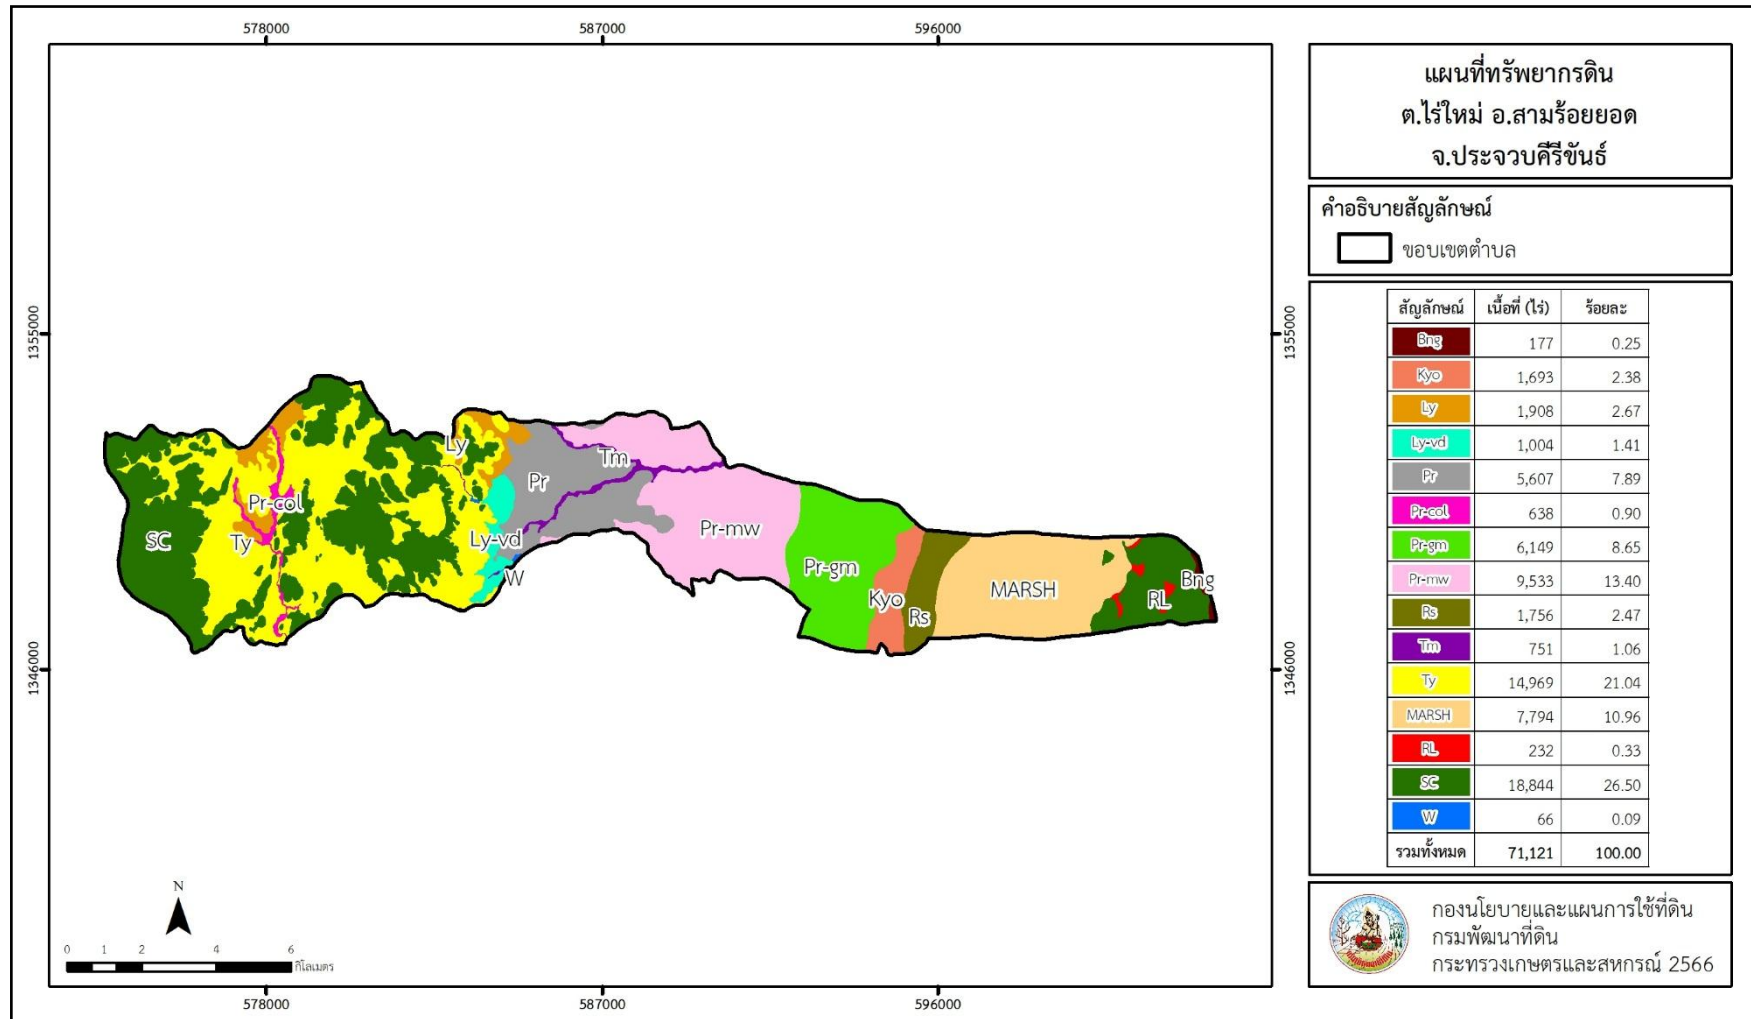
578000 587000 596000

1355000

1346000

Ly

Tm

Pr

Pr-col

SC

Ty

Ly-vd

Pr-mw

W

Pr-gm

Kyo

Rs

MARSH

RL

Bng

N

0 1 2 4 6
กิโลเมตร

578000 587000 596000

1355000

1346000

แผนที่ทรัพยากรดิน
ต.ไร่ใหม่ อ.สามร้อยยอด
จ.ประจวบคีรีขันธ์

คำอธิบายสัญลักษณ์

ขอบเขตตำบล

| สัญลักษณ์ | เนื้อที่ (ไร่) | ร้อยละ |
|---|---|---|
| Bng | 177 | 0.25 |
| Kyo | 1,693 | 2.38 |
| Ly | 1,908 | 2.67 |
| Ly-vd | 1,004 | 1.41 |
| Pr | 5,607 | 7.89 |
| Pr-col | 638 | 0.90 |
| Pr-gm | 6,149 | 8.65 |
| Pr-mw | 9,533 | 13.40 |
| Rs | 1,756 | 2.47 |
| Tm | 751 | 1.06 |
| Ty | 14,969 | 21.04 |
| MARSH | 7,794 | 10.96 |
| RL | 232 | 0.33 |
| SC | 18,844 | 26.50 |
| W | 66 | 0.09 |
| รวมทั้งหมด | 71,121 | 100.00 |

กองนโยบายและแผนการใช้ที่ดิน
กรมพัฒนาที่ดิน
กระทรวงเกษตรและสหกรณ์ 2566